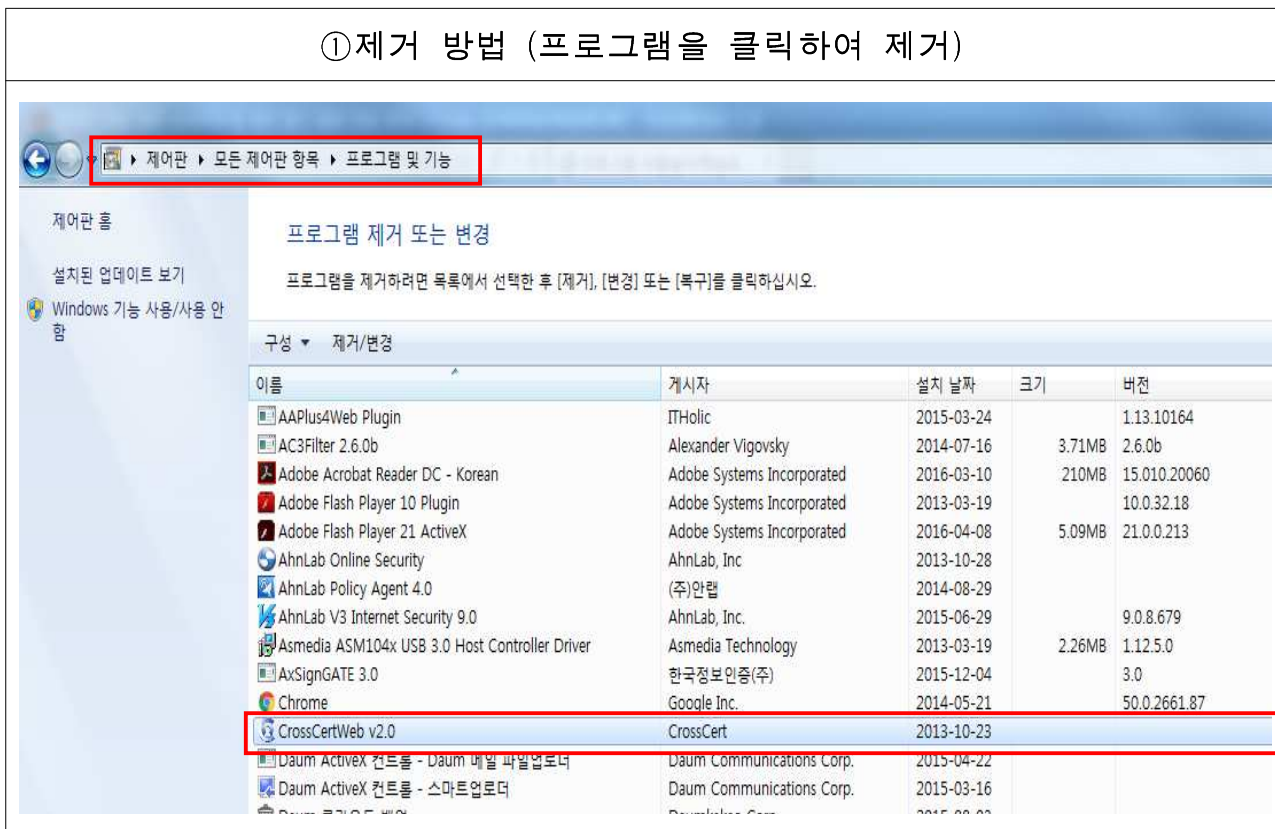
①제거 방법 (프로그램을 클릭하여 제거)

▸ 제어판 ▸ 모든 제어판 항목 ▸ 프로그램 및 기능

제어판 홈

설치된 업데이트 보기

Windows 기능 사용/사용 안 함

프로그램 제거 또는 변경

프로그램을 제거하려면 목록에서 선택한 후 [제거], [변경] 또는 [복구]를 클릭하십시오.

구성 ▾ 제거/변경

| 이름 | 게시자 | 설치 날짜 | 크기 | 버전 |
|---|---|---|---|---|
| AAPlus4Web Plugin | ITHolic | 2015-03-24 | | 1.13.10164 |
| AC3Filter 2.6.0b | Alexander Vigovsky | 2014-07-16 | 3.71MB | 2.6.0b |
| Adobe Acrobat Reader DC - Korean | Adobe Systems Incorporated | 2016-03-10 | 210MB | 15.010.20060 |
| Adobe Flash Player 10 Plugin | Adobe Systems Incorporated | 2013-03-19 | | 10.0.32.18 |
| Adobe Flash Player 21 ActiveX | Adobe Systems Incorporated | 2016-04-08 | 5.09MB | 21.0.0.213 |
| AhnLab Online Security | AhnLab, Inc | 2013-10-28 | | |
| AhnLab Policy Agent 4.0 | (주)안랩 | 2014-08-29 | | |
| AhnLab V3 Internet Security 9.0 | AhnLab, Inc. | 2015-06-29 | | 9.0.8.679 |
| Asmedia ASM104x USB 3.0 Host Controller Driver | Asmedia Technology | 2013-03-19 | 2.26MB | 1.12.5.0 |
| AxSignGATE 3.0 | 한국정보인증(주) | 2015-12-04 | | 3.0 |
| Chrome | Google Inc. | 2014-05-21 | | 50.0.2661.87 |
| CrossCertWeb v2.0 | CrossCert | 2013-10-23 | | |
| Daum ActiveX 컨트롤 - Daum 메일 파일업로더 | Daum Communications Corp. | 2015-04-22 | | |
| Daum ActiveX 컨트롤 - 스마트업로더 | Daum Communications Corp. | 2015-03-16 | | |
| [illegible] | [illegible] | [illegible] | | |